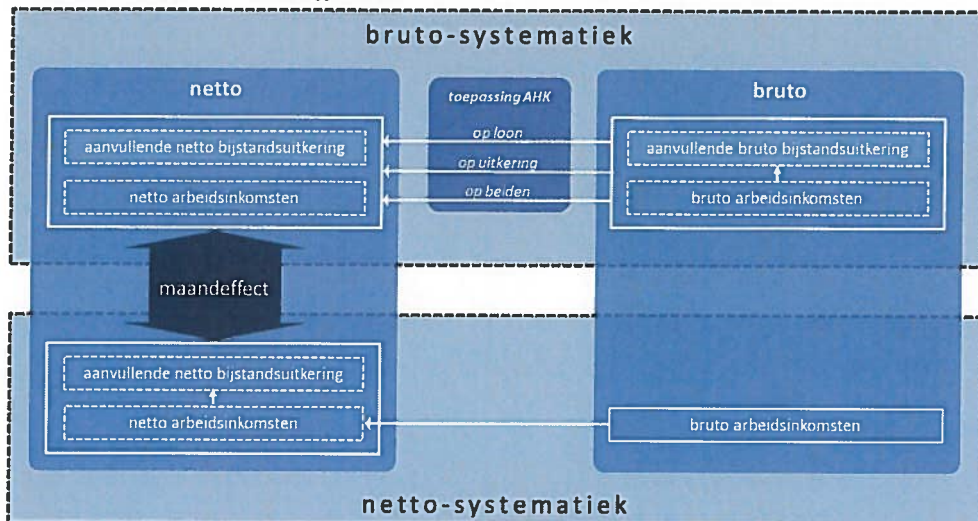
bruto-systematiek

netto

aanvullende netto bijstandsuitkering

netto arbeidsinkomsten

toepassing AHK

op loon

op uitkering

op beiden

bruto

aanvullende bruto bijstandsuitkering

bruto arbeidsinkomsten

maandeffect

aanvullende netto bijstandsuitkering

netto arbeidsinkomsten

bruto arbeidsinkomsten

netto-systematiek